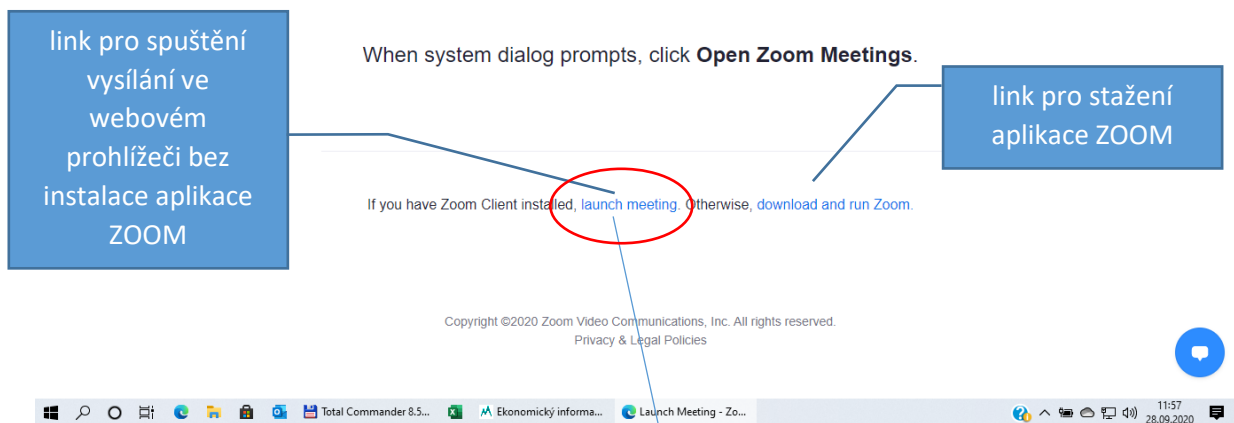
link pro spuštění vysílání ve webovém prohlížeči bez instalace aplikace ZOOM

When system dialog prompts, click **Open Zoom Meetings**.

link pro stažení aplikace ZOOM

If you have Zoom Client installed, launch meeting. Otherwise, download and run Zoom.

Copyright ©2020 Zoom Video Communications, Inc. All rights reserved.
Privacy & Legal Policies

Total Commander 8.5... Ekonomický informa... Launch Meeting - Zo...

11:57
28.09.2020